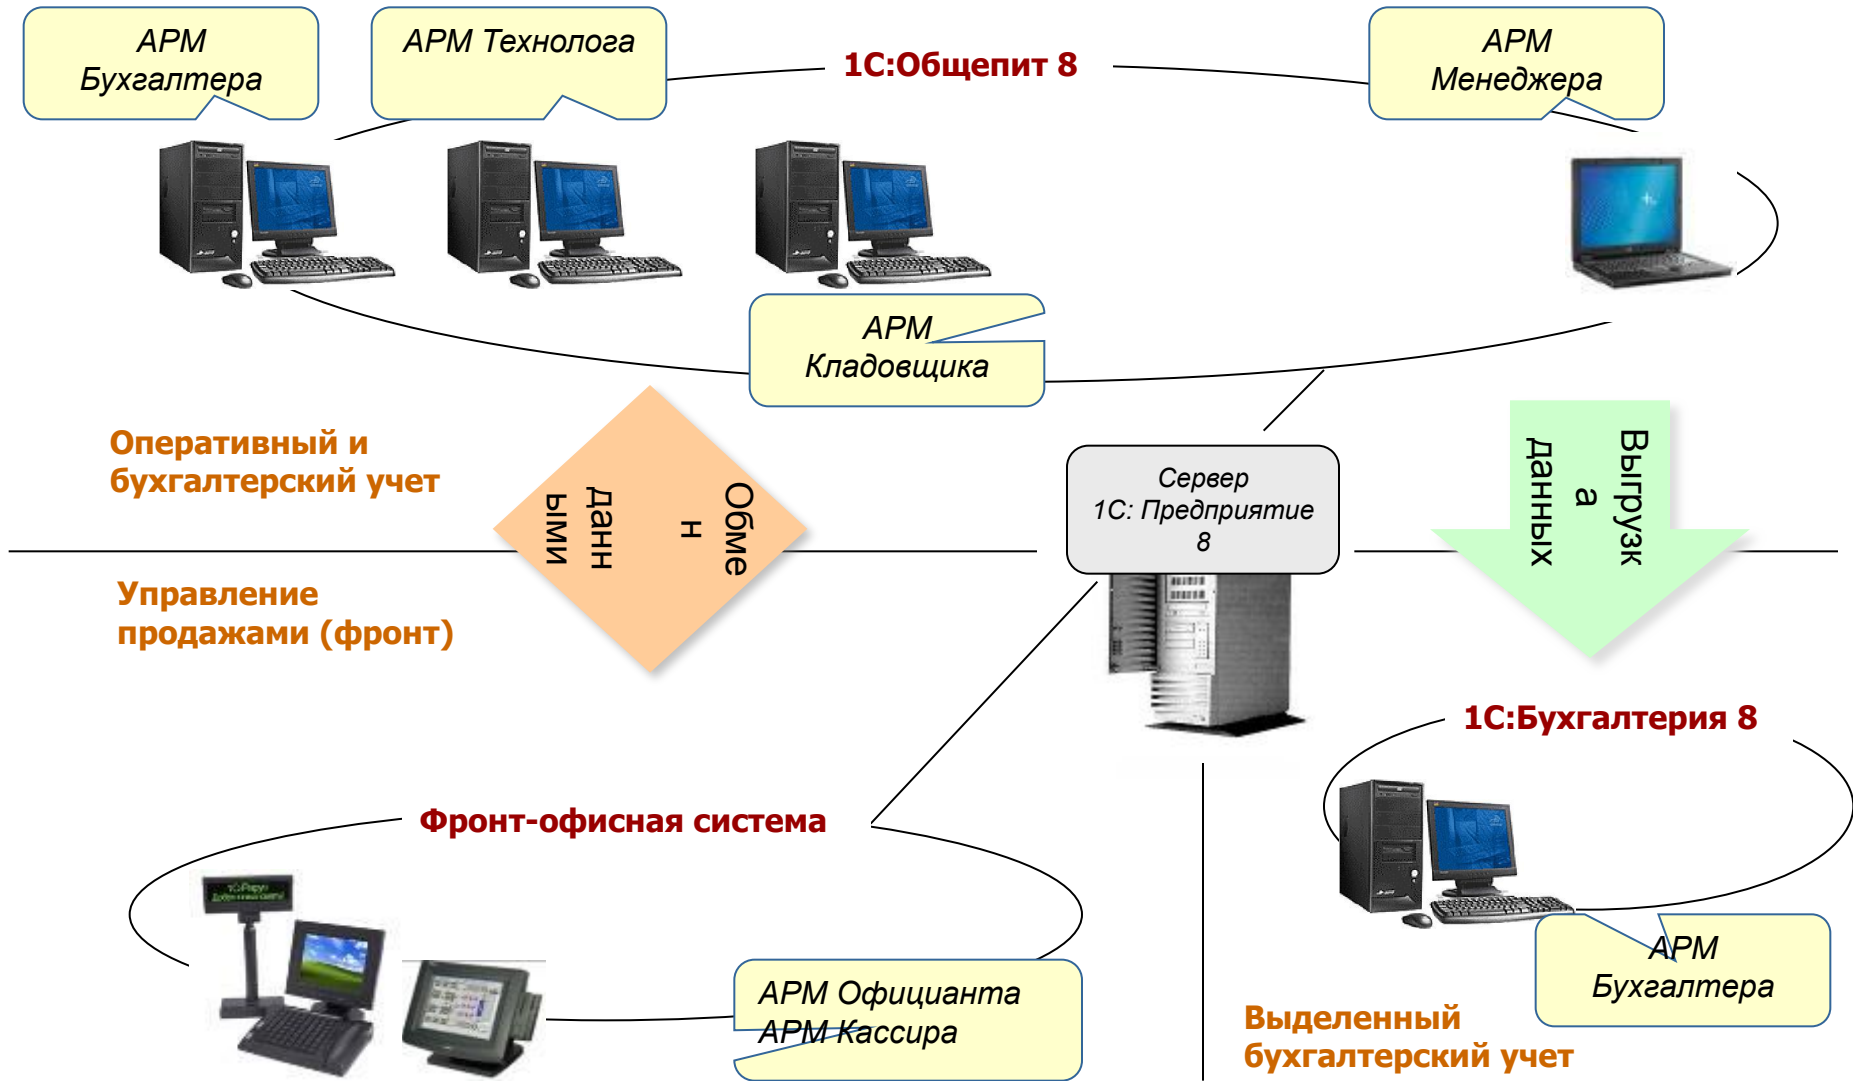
АРМ Бухгалтера

АРМ Технолога

1С:Общепит 8

АРМ Менеджера

АРМ Кладовщика

Оперативный и бухгалтерский учет

Обме н данн ыми

Сервер 1С: Предприятие 8

Выгрузк а данных

Управление продажами (фронт)

1С:Бухгалтерия 8

Фронт-офисная система

АРМ Официанта
АРМ Кассира

АРМ Бухгалтера

Выделенный бухгалтерский учет